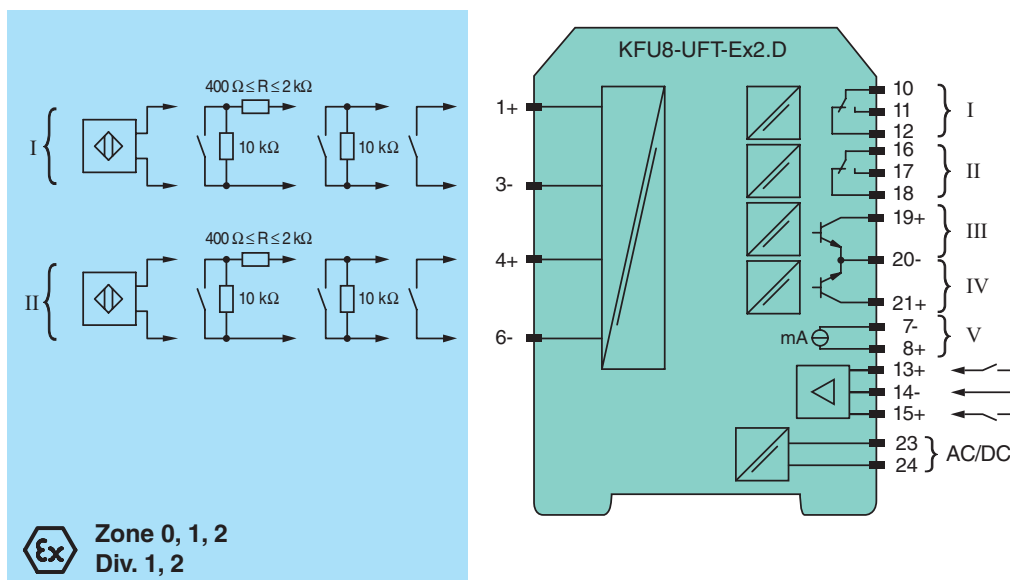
400 Ω ≤ R ≤ 2 kΩ

I

10 kΩ

10 kΩ

400 Ω ≤ R ≤ 2 kΩ

II

10 kΩ

10 kΩ

Zone 0, 1, 2
Div. 1, 2

KFU8-UFT-Ex2.D

1+

3-

4+

6-

10
11
12
I

16
17
18
II

19+
III

20-

21+
IV

mA

7-
8+
V

13+
14-
15+

23
24
AC/DC